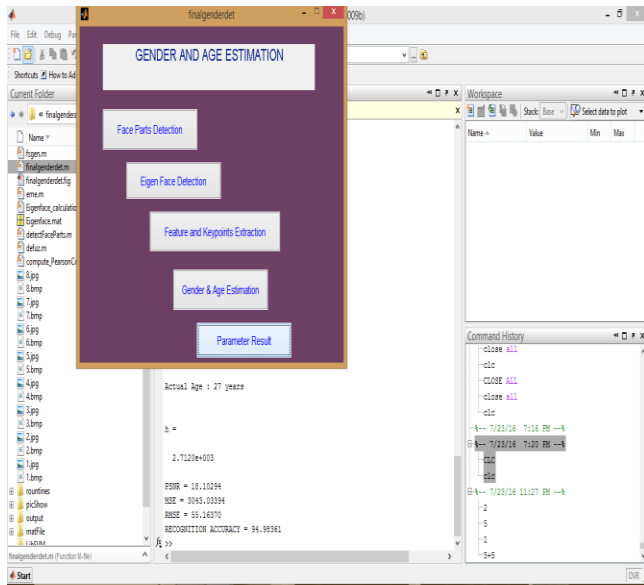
finalgenderdet

GENDER AND AGE ESTIMATION

Face Parts Detection

Eigen Face Detection

Feature and Keypoints Extraction

Gender & Age Estimation

Parameter Result

009b)

File Edit Debug Pa

Shortcuts How to Ad

Current Folder

« finalgendera

Name

fsgen.m
finalgenderdet.m
finalgenderdet.fig
eme.m
Eigenface_calculatio
Eigenface.mat
detectFaceParts.m
defuz.m
compute_PearsonC
8.jpg
8.bmp
7.jpg
7.bmp
6.jpg
6.bmp
5.jpg
5.bmp
4.jpg
4.bmp
3.jpg
3.bmp
2.jpg
2.bmp
1.jpg
1.bmp
rountines
picShow
output
matFile

finalgenderdet.m (Function M-file)

Start

Actual Age : 27 years

h =

2.7120e+003

PSNR = 18.10294
MSE = 3043.03394
RMSE = 55.16370
RECOGNITION ACCURACY = 94.98361

fx >>

Workspace

Stack: Base

Select data to plot

Name ▲ Value Min Max

Command History

close all
clc
CLOSE ALL
close all
clc
%-- 7/23/16 7:16 PM --%
%-- 7/23/16 7:20 PM --%
clc
clc
%-- 7/23/16 11:27 PM --%
2
5
1
5+5

OVR